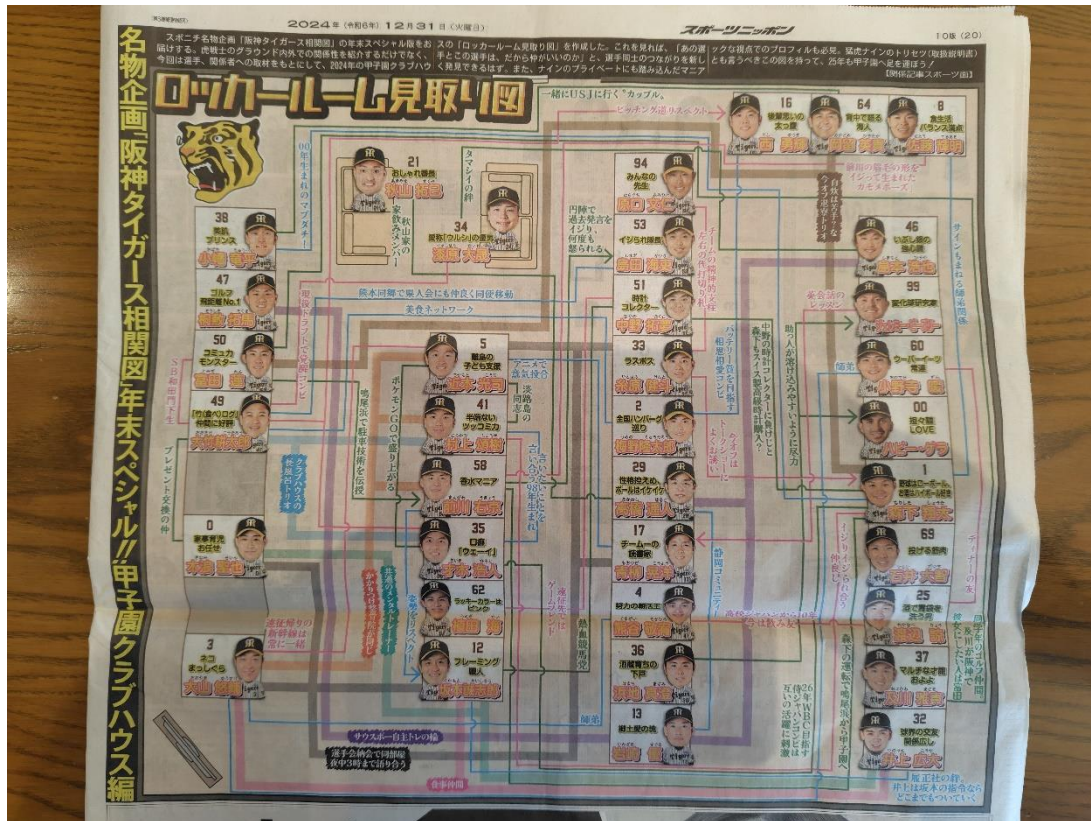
2024年（令和6年）12月31日（火曜日）　スポーツニッポン　10版（20）

スポニチ名物企画「阪神タイガース相関図」の年末スペシャル版をお届けする。虎戦士のグラウンド内外での関係性を紹介するだけでなく、今回は選手、関係者への取材をもとにして、2024年の甲子園クラブハウスの「ロッカールーム見取り図」を作成した。これを見れば、「あの選手とこの選手は、だから仲がいいのか」と、選手同士のつながりを新しく発見できるはず。また、ナインのプライベートにも踏み込んだマニアックな視点でのプロフィルも必見。猛虎ナインのトリセツ（取扱説明書）とも言うべきこの図を持って、25年も甲子園へ足を運ぼう！【取材記者スポーツ部】

名物企画「阪神タイガース相関図」年末スペシャル!! 甲子園クラブハウス編

ロッカールーム見取り図

一緒にUSJに行く"カップル"
ピッチング道リスペクト

16 後輩思いのまとめ役 西 勇輝
64 背中で語る男 岡留 英貴
6 食生活バランス満点 佐藤 輝明

00年生まれのマブダチ
21 おしゃれ番長 秋山 拓巳
秋山家の家飲みメンバー
タマシイの絆
34 感動「ウルメ」の愛称 漆原 大晟

94 みんなの先生 原口 文仁
53 イジられ名人 島田 海吏
51 時計コレクター 中野 拓夢
33 ラスボス 糸原 健斗
2 全国ハンバーグ巡り 梅野 隆太郎
29 性格控えめ、ボールはイケイケ 髙橋 遥人
17 チームの読書家 青柳 晃洋
4 努力の継続王 熊谷 敬宥
36 阻止マスの… 下村 海翔
13 岩崎 優

円陣で過去発言をイジり、何度も盛り上がる
チームの投手陣最年長
バッテリー賞を共有、相思相愛コンビ
中野の時計コレクター仲間に森下も加わった
今年はトークショーによく出演
助っ人が溶け込みやすいように尽力
静岡コミュニティー
自身は大分県生まれ…

38 笑顔プリンス 小幡 竜平
47 ゴルフ飛距離No.1 桐敷 拓馬
50 コミュカモンスター 富田 蓮
49 今週の行事 大竹 耕太郎
S級相関ネーム

鳴尾浜で同期入団 仲良し同期移動
美食ネットワーク
同期ドラフトで兄弟コンビ
プレゼント交換の仲

5 お洒落の子ども支援 近本 光司
41 平然な強心臓ツッコミ役 村上 頌樹
58 香水マニア 前川 右京
35 口癖「ウェーイ」 才木 浩人
62 ラッキーカラーはピンク 植田 海
12 フレーミング職人 坂本 誠志郎

淡路島の同郷
アニメで意気投合
ポケモンGOで盛り上がる
鳴尾浜で投手技術を伝授
クラブハウスの食堂呑みトリオ
長距離移動の天才
共通ゲーム友達…
食事系リスペクト
遠征先ではゲーム友達
熱血後輩見守る
先輩と同学年

0 家事育児おもせ 木浪 聖也
3 ネコまっしぐら 大山 悠輔

遠征帰りの新幹線は常に一緒

46 いぶし銀の左腕 島本 浩也
99 変化球研究家 ビーズリー
60 ワーパイ 小野寺 暖
00 母の愛LOVE ハビー・ゲラ
1 野球はコーヒーを飲まない 森下 翔太
69 投げる野球 石井 大智
25 膝で真価を 渡辺 諒
37 マルチな才能 及川 雅貴
32 井上 広大

自他ともに認める「ウギ」イケメンのカモネギーズ
親指の爪をあの形を…
寮仲間も集結
イジりイジられ仲良し
森下の運転で鳴尾浜から甲子園へ
26年WBC目指す仲　互いの活躍に刺激
阪神の同期入団で「アイ」と呼ぶ仲
ティーチャーの友
球界でのゴルフ仲間
猛虎打線が兄弟の絆
坂井流だけ？坂本の後ろを…

サウスポー自主トレの輪
選手会会合で同部屋夜中3時まで語り合う
食事仲間